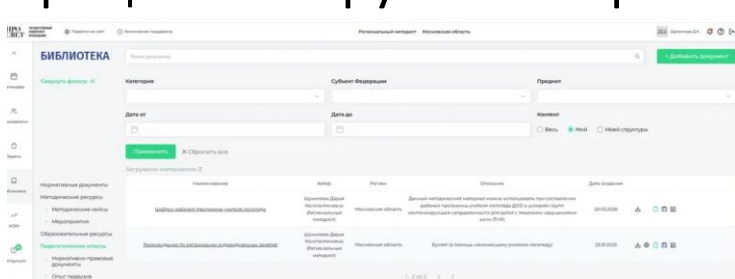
БИБЛИОТЕКА

Поиск документа

+ Добавить документ

Свернуть фильтр

Категория

Субъект Федерации

Предмет

Дата от

Дата до

Контент

Весь Мой Моей структуры

Применить

Сбросить все

Загружено материалов: 2

Нормативные документы

Методические ресурсы

Методические кейсы

Мероприятия

Образовательные ресурсы

Педагогические классы

Нормативно-правовые документы

Опыт педагогов

| Наименование | Автор | Регион | Описание | Дата создания |
|---|---|---|---|---|
| Шаблон рабочей программы учителя-логопеда | Щучкина Дарья Константиновна (Региональный методист) | Московская область | Данный методический материал можно использовать при составлении рабочей программы учителя-логопеда ДОО в условиях групп компенсирующей направленности для детей с тяжелыми нарушениями речи (ТНР). | 20.03.2025 |
| Рекомендации по организации индивидуальных занятий | Щучкина Дарья Константиновна (Региональный методист) | Московская область | Буклет (в помощь начинающему учителю-логопеду) | 23.01.2025 |

1 - 2 из 2